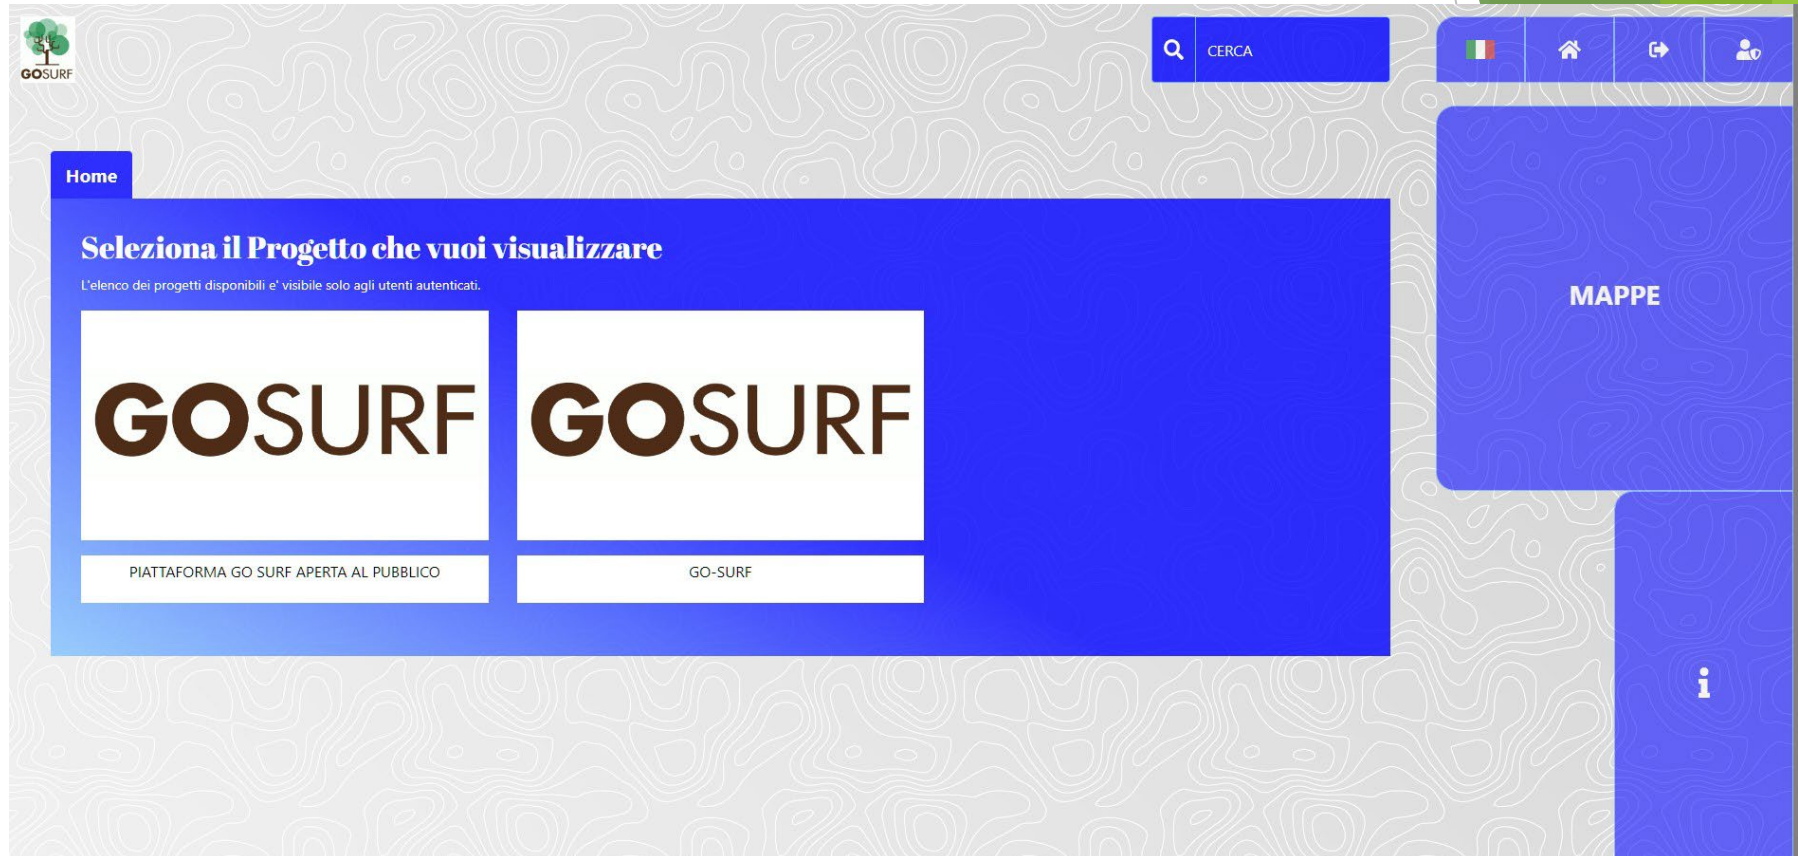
GOSURF

CERCA

MAPPE

Home

Seleziona il Progetto che vuoi visualizzare

L'elenco dei progetti disponibili e' visibile solo agli utenti autenticati.

GOSURF

PIATTAFORMA GO SURF APERTA AL PUBBLICO

GOSURF

GO-SURF

i